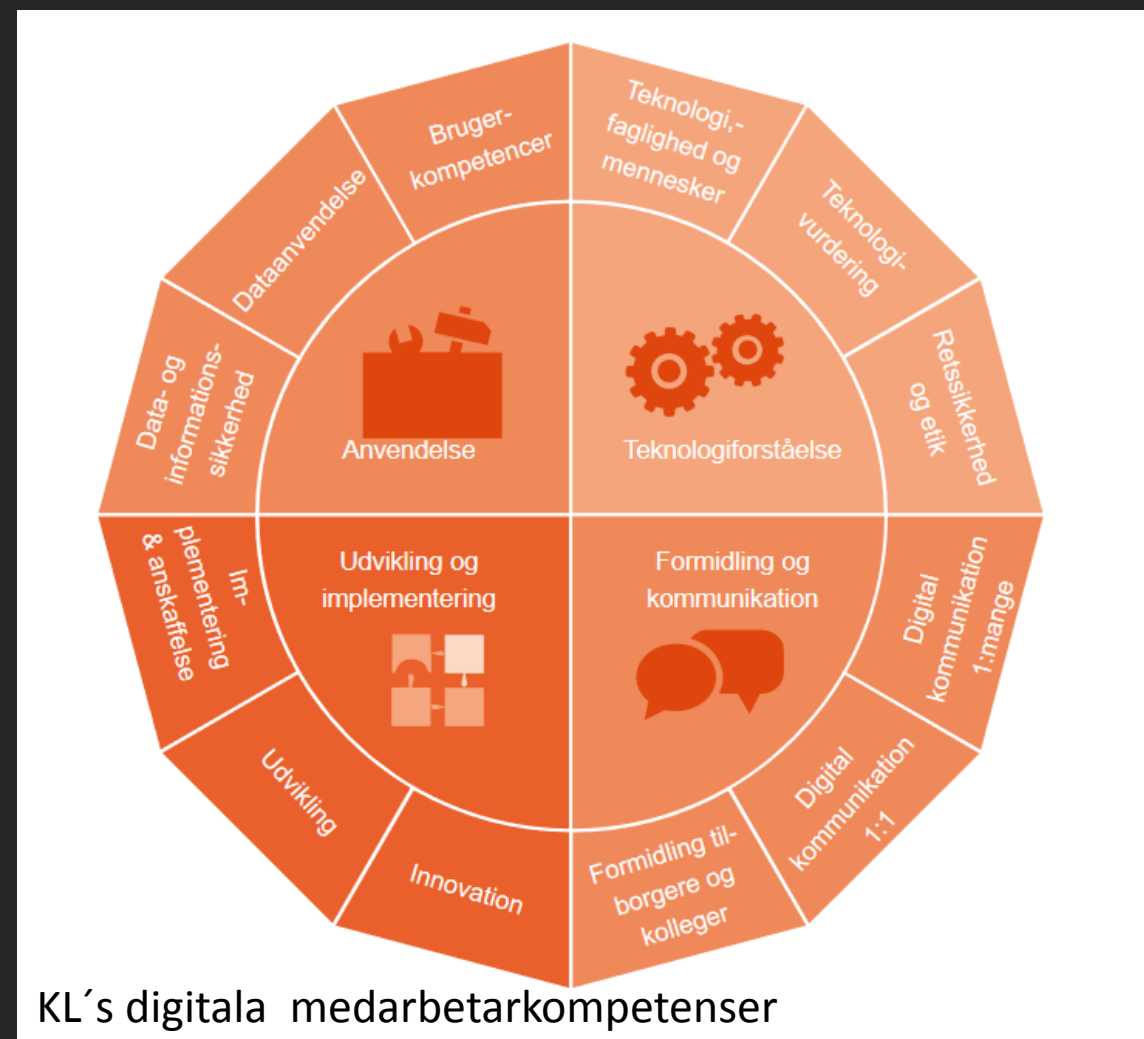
Bruger-kompetencer

Teknologi,-faglighed og mennesker

Dataanvendelse

Teknologi-vurdering

Data- og informations-sikkerhed

Retssikkerhed og etik

Anvendelse

Teknologiforståelse

Im-plementering & anskaffelse

Udvikling og implementering

Formidling og kommunikation

Digital kommunikation 1:mange

Udvikling

Digital kommunikation 1:1

Innovation

Formidling til-borgere og kolleger

KL´s digitala medarbetarkompetenser